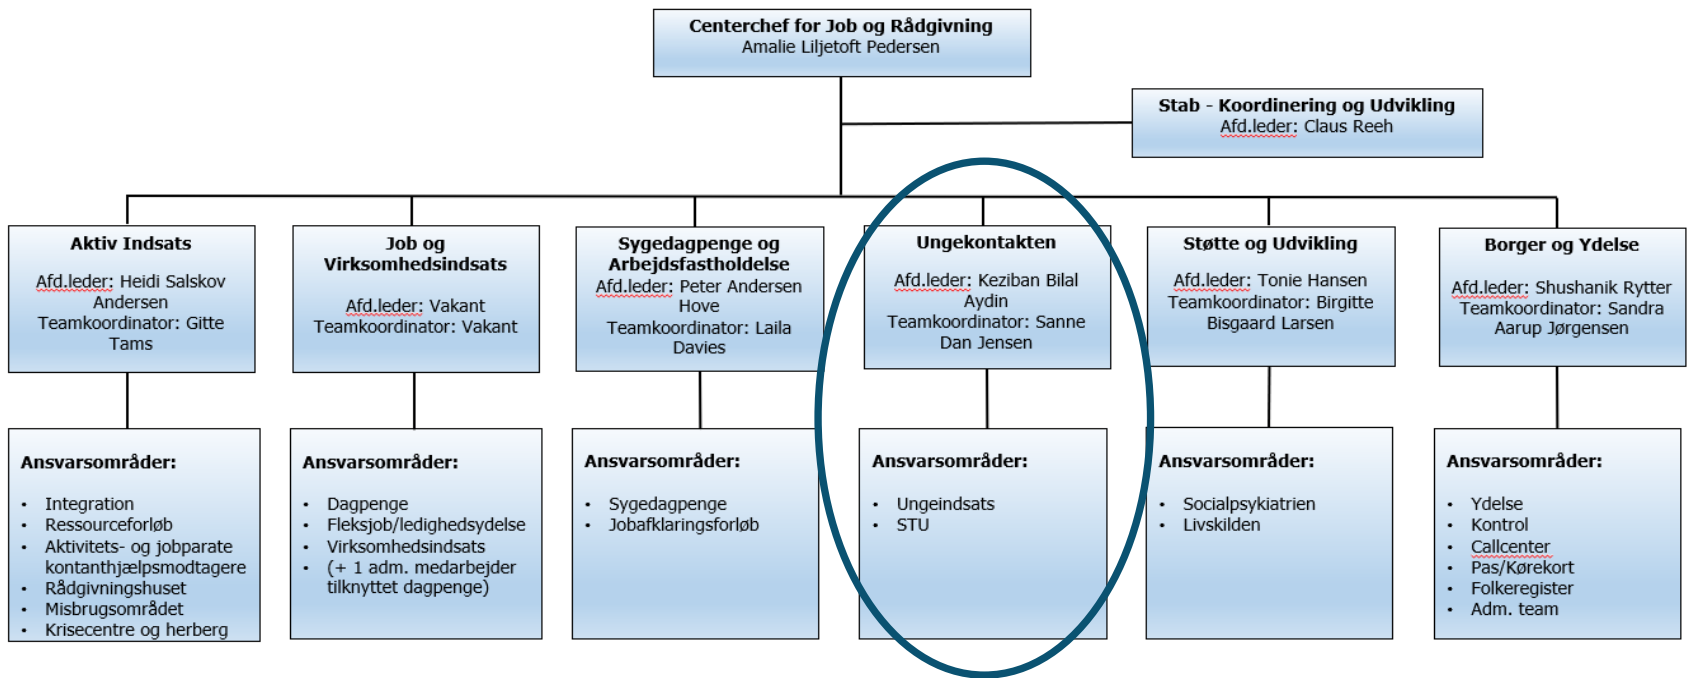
Centerchef for Job og Rådgivning
Amalie Liljetoft Pedersen

Stab - Koordinering og Udvikling
Afd.leder: Claus Reeh

Aktiv Indsats
Afd.leder: Heidi Salskov Andersen
Teamkoordinator: Gitte Tams

Ansvarsområder:
• Integration
• Ressourceforløb
• Aktivitets- og jobparate kontanthjælpsmodtagere
• Rådgivningshuset
• Misbrugsområdet
• Krisecentre og herberg

Job og Virksomhedsindsats
Afd.leder: Vakant
Teamkoordinator: Vakant

Ansvarsområder:
• Dagpenge
• Fleksjob/ledighedsydelse
• Virksomhedsindsats
• (+ 1 adm. medarbejder tilknyttet dagpenge)

Sygedagpenge og Arbejdsfastholdelse
Afd.leder: Peter Andersen Hove
Teamkoordinator: Laila Davies

Ansvarsområder:
• Sygedagpenge
• Jobafklaringsforløb

Ungekontakten
Afd.leder: Keziban Bilal Aydin
Teamkoordinator: Sanne Dan Jensen

Ansvarsområder:
• Ungeindsats
• STU

Støtte og Udvikling
Afd.leder: Tonie Hansen
Teamkoordinator: Birgitte Bisgaard Larsen

Ansvarsområder:
• Socialpsykiatrien
• Livskilden

Borger og Ydelse
Afd.leder: Shushanik Rytter
Teamkoordinator: Sandra Aarup Jørgensen

Ansvarsområder:
• Ydelse
• Kontrol
• Callcenter
• Pas/Kørekort
• Folkeregister
• Adm. team